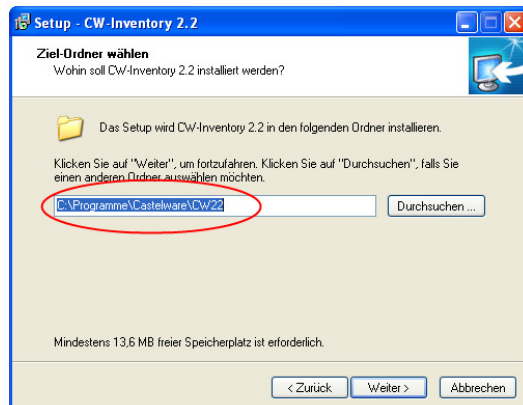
Setup - CW-Inventory 2.2

Ziel-Ordner wählen
Wohin soll CW-Inventory 2.2 installiert werden?

Das Setup wird CW-Inventory 2.2 in den folgenden Ordner installieren.

Klicken Sie auf "Weiter", um fortzufahren. Klicken Sie auf "Durchsuchen", falls Sie einen anderen Ordner auswählen möchten.

C:\Programme\Castelware\CW22

Durchsuchen ...

Mindestens 13,6 MB freier Speicherplatz ist erforderlich.

< Zurück

Weiter >

Abbrechen